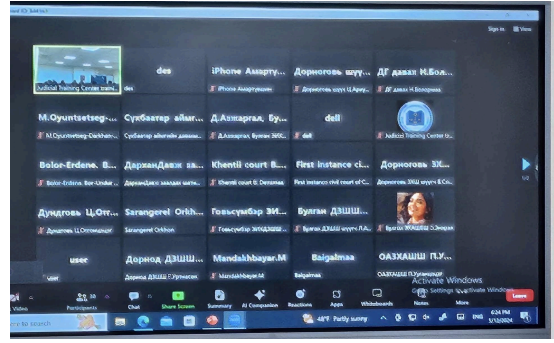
Sign in View

des iPhone Ааарту... Дорноговь шүү... ДГ давах Н.Бол...

Judicial Training Center train... iPhone Ааартуул... Дорноговь шүүх Ц.Ару... ДГ давах Н.Болормаа

M.Oyuntsetseg-... Сүхбаатар аймаг... Д.Азжаргал, Булган... dell

M.Oyuntsetseg-Darkhan... Сүхбаатар аймгийн давжаа... Д.Азжаргал, Булган ЗИХ... dell Judicial Training Center tr...

Bolor-Erdene. B... ДарханДавж за... Khentii court B... First instance ci... Дорноговь ЗХ...

Bolor-Erdene, Bor-Undur... ДарханДавж захиргаа... Khentii court B. Densmaa First instance civil court of... Дорноговь ЗХШ шүүгч Б.Сэ...

1/2

Дундговь Ц.Отг... Sarangerel Orkh... Говьсүмбэр ЗИ... Булган ДЗШШ...

Дундговь Ц.Отгонцэцэг Sarangerel Orkhon Говьсүмбэр ЗИТХШШ... Булган ДЗШШ шүүгч А... Булган ЗХШШ З.Энхрая

user Дорнод ДЗШШ... Mandakhbayar.M Baigalmaa ОАЗХАШШ П...

user Дорнод ДЗШШ Г.Улмасан Mandakhbayar.M Baigalmaa ОАЗХАШШ П.Уламцэцэг

Activate Windows
Go to Settings to activate Windows.

Video Participants 38 Chat Share Screen Summary AI Companion Reactions Apps Whiteboards Notes More Leave

Search 48°F Partly sunny ENG 6:24 PM 5/12/2024